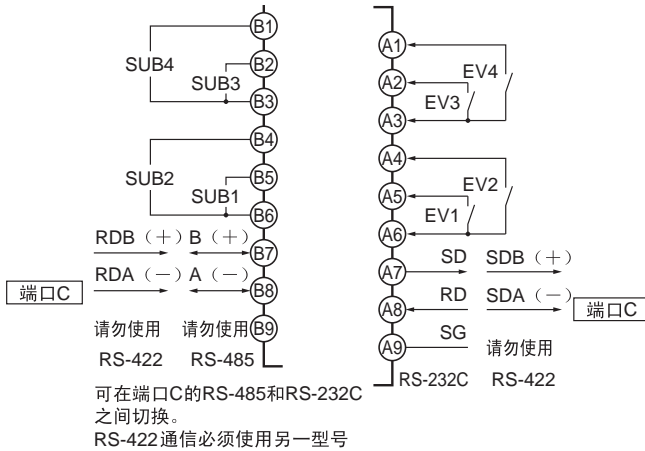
B1
SUB4
B2
SUB3
B3
B4
SUB2
B5
SUB1
B6
RDB（＋）B（＋）
B7
端口C
RDA（－）A（－）
B8
请勿使用 请勿使用
B9
RS-422 RS-485

A1
A2
EV4
EV3
A3
A4
A5
EV2
EV1
A6
A7
SD SDB（＋）
A8
RD SDA（－）
端口C
A9
SG
请勿使用
RS-232C RS-422

可在端口C的RS-485和RS-232C之间切换。
RS-422通信必须使用另一型号